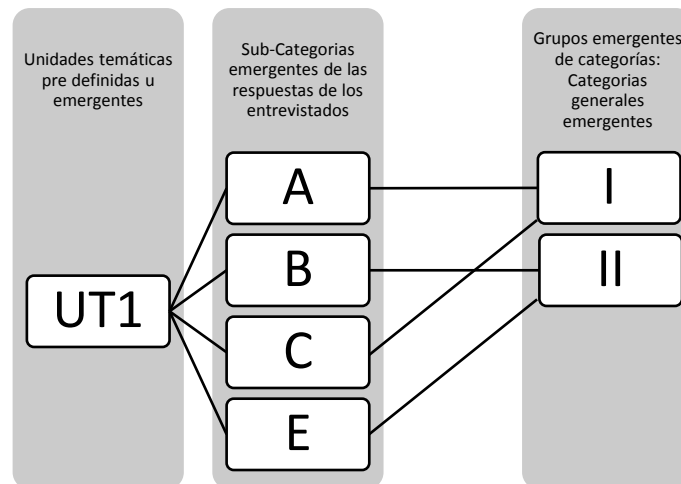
Unidades temáticas pre definidas u emergentes

Sub-Categorias emergentes de las respuestas de los entrevistados

Grupos emergentes de categorías: Categorias generales emergentes

UT1

A

B

C

E

I

II